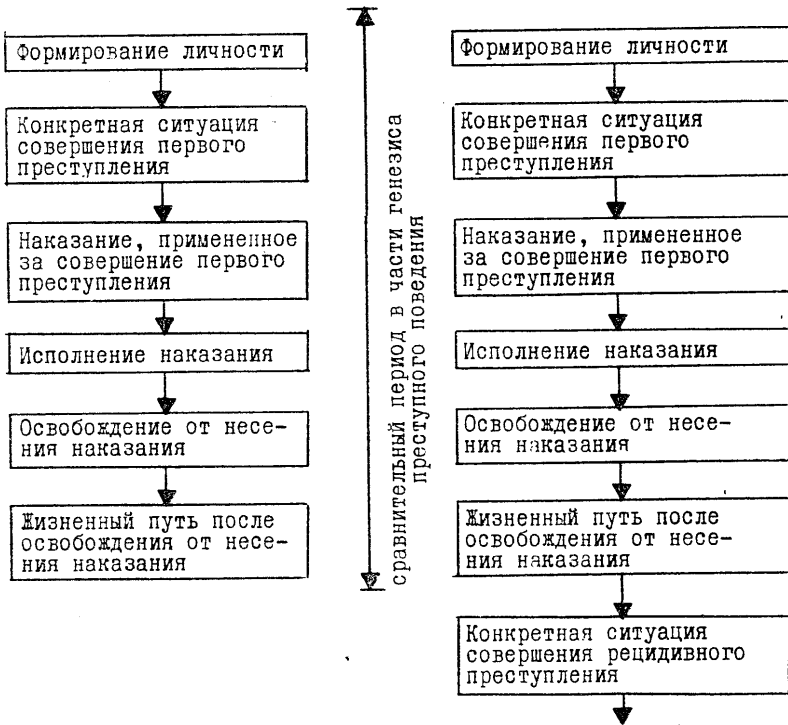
Формирование личности

Конкретная ситуация совершения первого преступления

Наказание, примененное за совершение первого преступления

Исполнение наказания

Освобождение от несения наказания

Жизненный путь после освобождения от несения наказания

сравнительный период в части генезиса преступного поведения

Формирование личности

Конкретная ситуация совершения первого преступления

Наказание, примененное за совершение первого преступления

Исполнение наказания

Освобождение от несения наказания

Жизненный путь после освобождения от несения наказания

Конкретная ситуация совершения рецидивного преступления